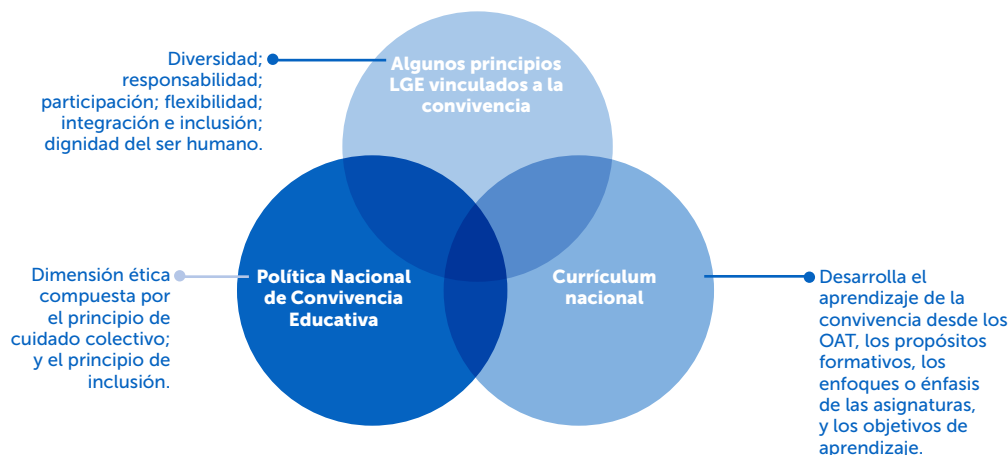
Diversidad; responsabilidad; participación; flexibilidad; integración e inclusión; dignidad del ser humano.

Algunos principios LGE vinculados a la convivencia

Dimensión ética compuesta por el principio de cuidado colectivo; y el principio de inclusión.

Política Nacional de Convivencia Educativa

Currículum nacional

Desarrolla el aprendizaje de la convivencia desde los OAT, los propósitos formativos, los enfoques o énfasis de las asignaturas, y los objetivos de aprendizaje.